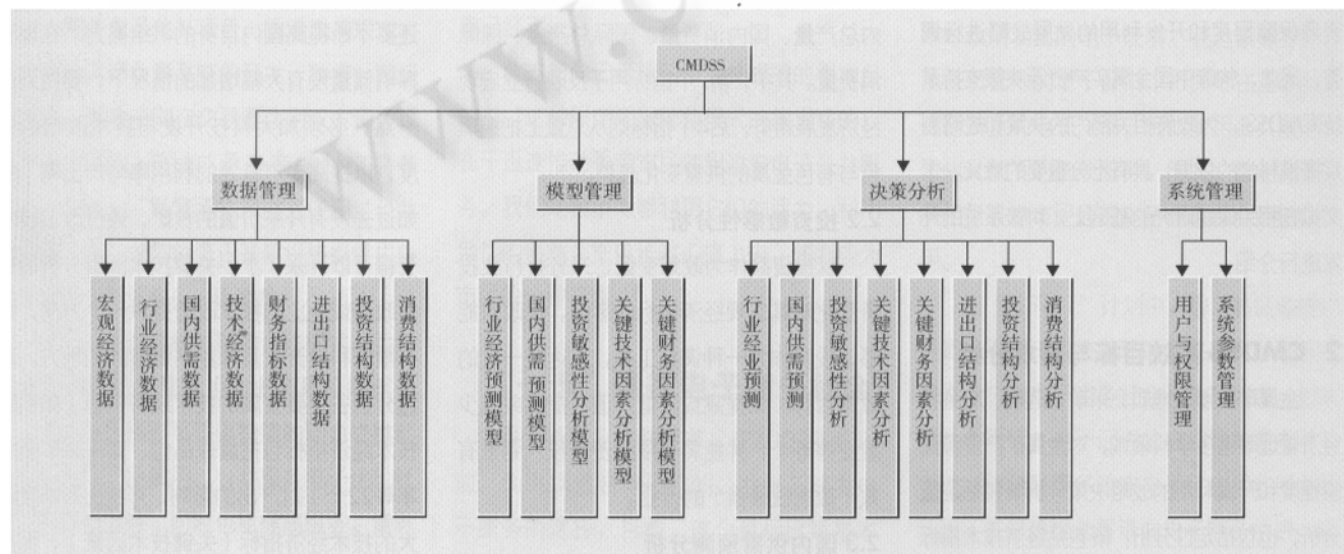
CMDSS

数据管理

宏观经济数据

行业经济数据

国内供需数据

技术经济数据

财务指标数据

进出口结构数据

投资结构数据

消费结构数据

模型管理

行业经济预测模型

国内供需预测模型

投资敏感性分析模型

关键技术因素分析模型

关键财务因素分析模型

决策分析

行业经业预测

国内供需预测

投资敏感性分析

关键技术因素分析

关键财务因素分析

进出口结构分析

投资结构分析

消费结构分析

系统管理

用户与权限管理

系统参数管理